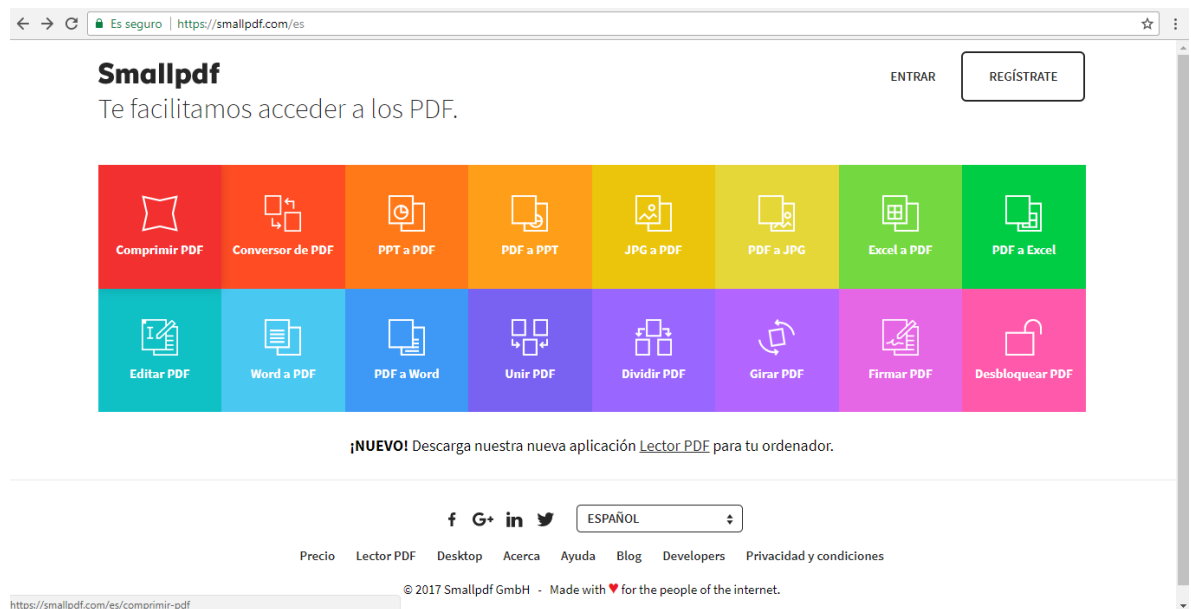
Es seguro | https://smallpdf.com/es

Smallpdf
Te facilitamos acceder a los PDF.

ENTRAR
REGÍSTRATE

Comprimir PDF
Conversor de PDF
PPT a PDF
PDF a PPT
JPG a PDF
PDF a JPG
Excel a PDF
PDF a Excel
Editar PDF
Word a PDF
PDF a Word
Unir PDF
Dividir PDF
Girar PDF
Firmar PDF
Desbloquear PDF

¡NUEVO! Descarga nuestra nueva aplicación Lector PDF para tu ordenador.

ESPAÑOL

Precio Lector PDF Desktop Acerca Ayuda Blog Developers Privacidad y condiciones

© 2017 Smallpdf GmbH - Made with ♥ for the people of the internet.

https://smallpdf.com/es/comprimir-pdf